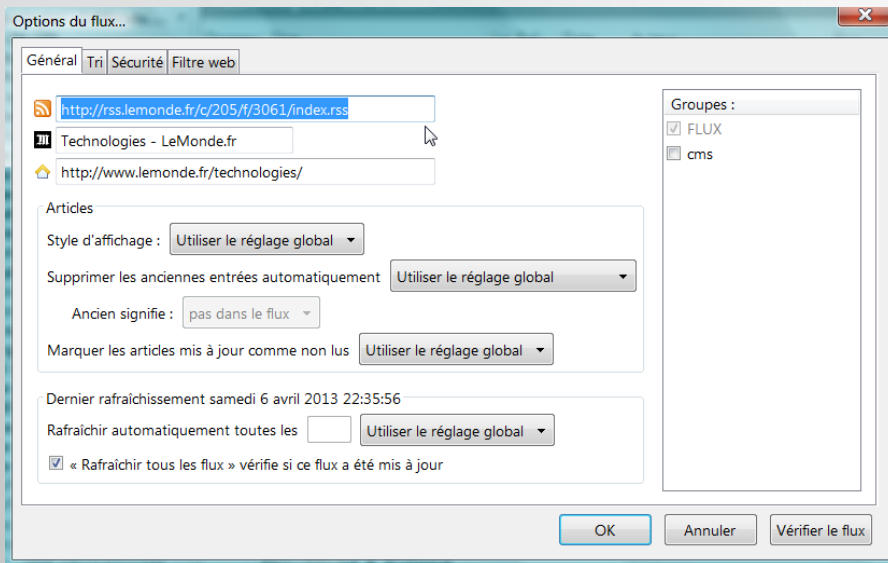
Options du flux...

Général | Tri | Sécurité | Filtre web

http://rss.lemonde.fr/c/205/f/3061/index.rss

Technologies - LeMonde.fr

http://www.lemonde.fr/technologies/

Articles

Style d'affichage : Utiliser le réglage global

Supprimer les anciennes entrées automatiquement Utiliser le réglage global

Ancien signifie : pas dans le flux

Marquer les articles mis à jour comme non lus Utiliser le réglage global

Dernier rafraîchissement samedi 6 avril 2013 22:35:56

Rafraîchir automatiquement toutes les Utiliser le réglage global

« Rafraîchir tous les flux » vérifie si ce flux a été mis à jour

Groupes :

FLUX

cms

OK | Annuler | Vérifier le flux